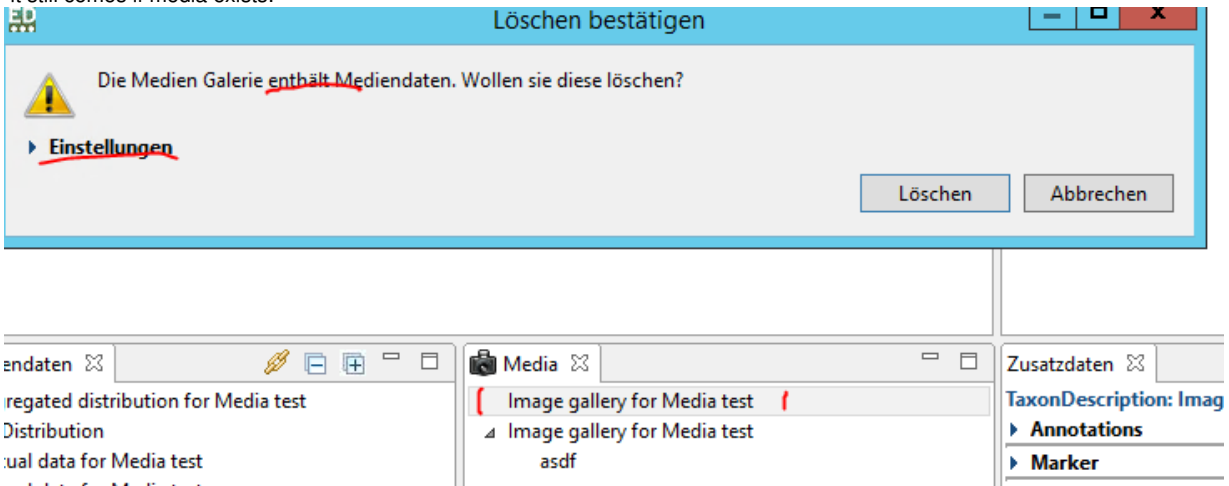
Löschen bestätigen

Die Medien Galerie enthält Mediendaten. Wollen sie diese löschen?

Einstellungen

Löschen
Abbrechen

endaten
regated distribution for Media test
Distribution
tual data for Media test

Media
Image gallery for Media test
Image gallery for Media test
asdf

Zusatzdaten
TaxonDescription: Imag
Annotations
Marker